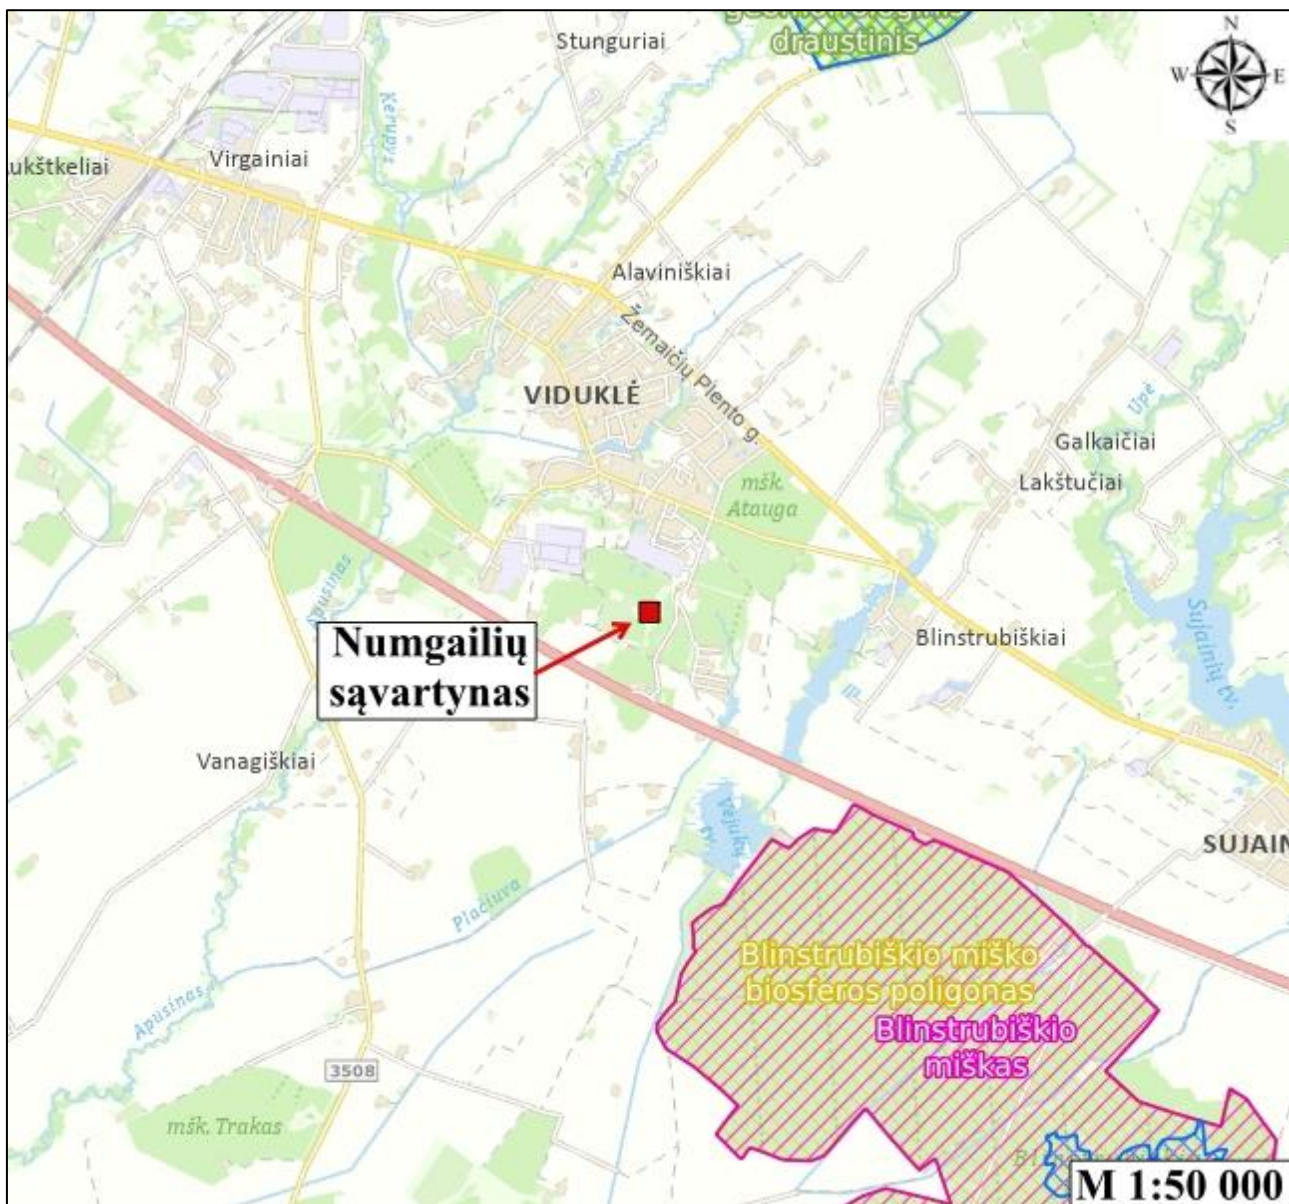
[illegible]
draustinis
Stunguriai
N
W
E
S
Kerupis
ukštkeliai
Virgainiai
Alaviniškiai
Žemaičių Plento g.
VIDUKLĖ
Upė
Galkaičiai
Lakštučiai
mšk. Atauga
Apusinas
Numgailių sąvartynas
Blinstrubiškiai
Sujainių tv.
Vanagiškiai
SUJAIN
Plačiuva
Blinstrubiškio miško biosferos poligonas
Blinstrubiškio miškas
Apusinas
3508
mšk. Trakas
M 1:50 000